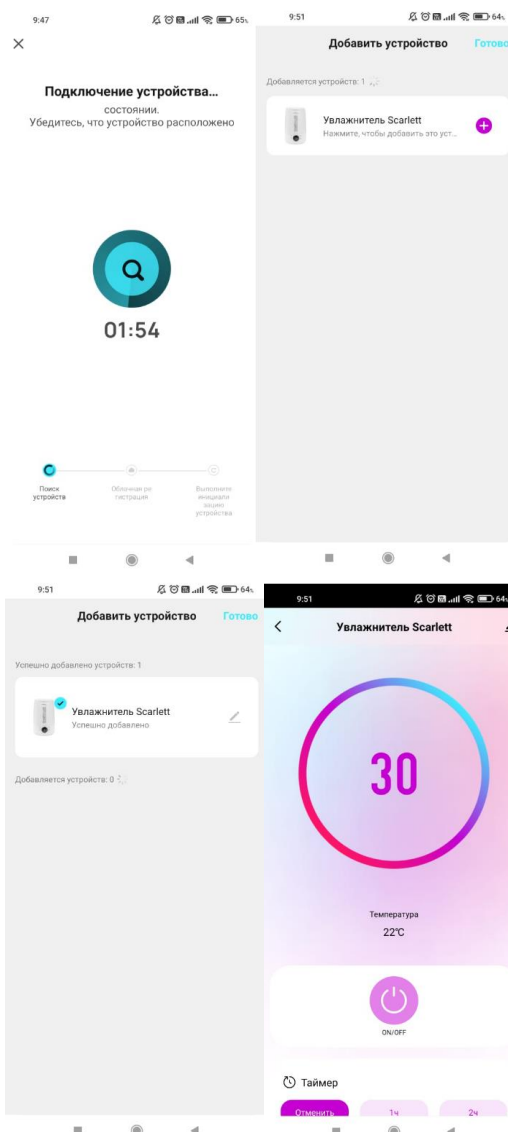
9:47

65

Подключение устройства...

состоянии.
Убедитесь, что устройство расположено

01:54

Поиск устройства

Облачная регистрация

Выполнить инициализацию устройства

9:51

64

Добавить устройство

Готово

Добавляется устройств: 1

Увлажнитель Scarlett

Нажмите, чтобы добавить это уст...

9:51

64

Добавить устройство

Готово

Успешно добавлено устройств: 1

Увлажнитель Scarlett

Успешно добавлено

Добавляется устройств: 0

9:51

64

Увлажнитель Scarlett

30

Температура

22°C

ON/OFF

Таймер

Отменить

1ч

2ч